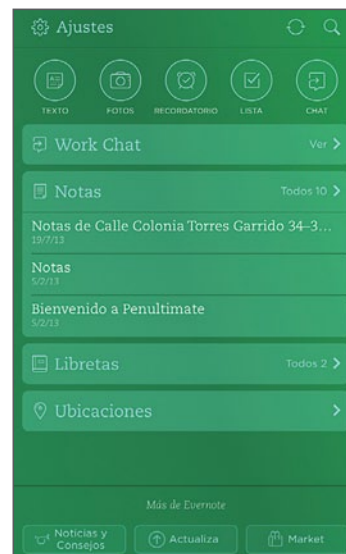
Ajustes

TEXTO FOTOS RECORDATORIO LISTA CHAT

Work Chat Ver >

Notas Todos 10 >

Notas de Calle Colonia Torres Garrido 34–3…
19/7/13

Notas
5/2/13

Bienvenido a Penultimate
5/2/13

Libretas Todos 2 >

Ubicaciones >

Más de Evernote

Noticias y Consejos

Actualiza

Market